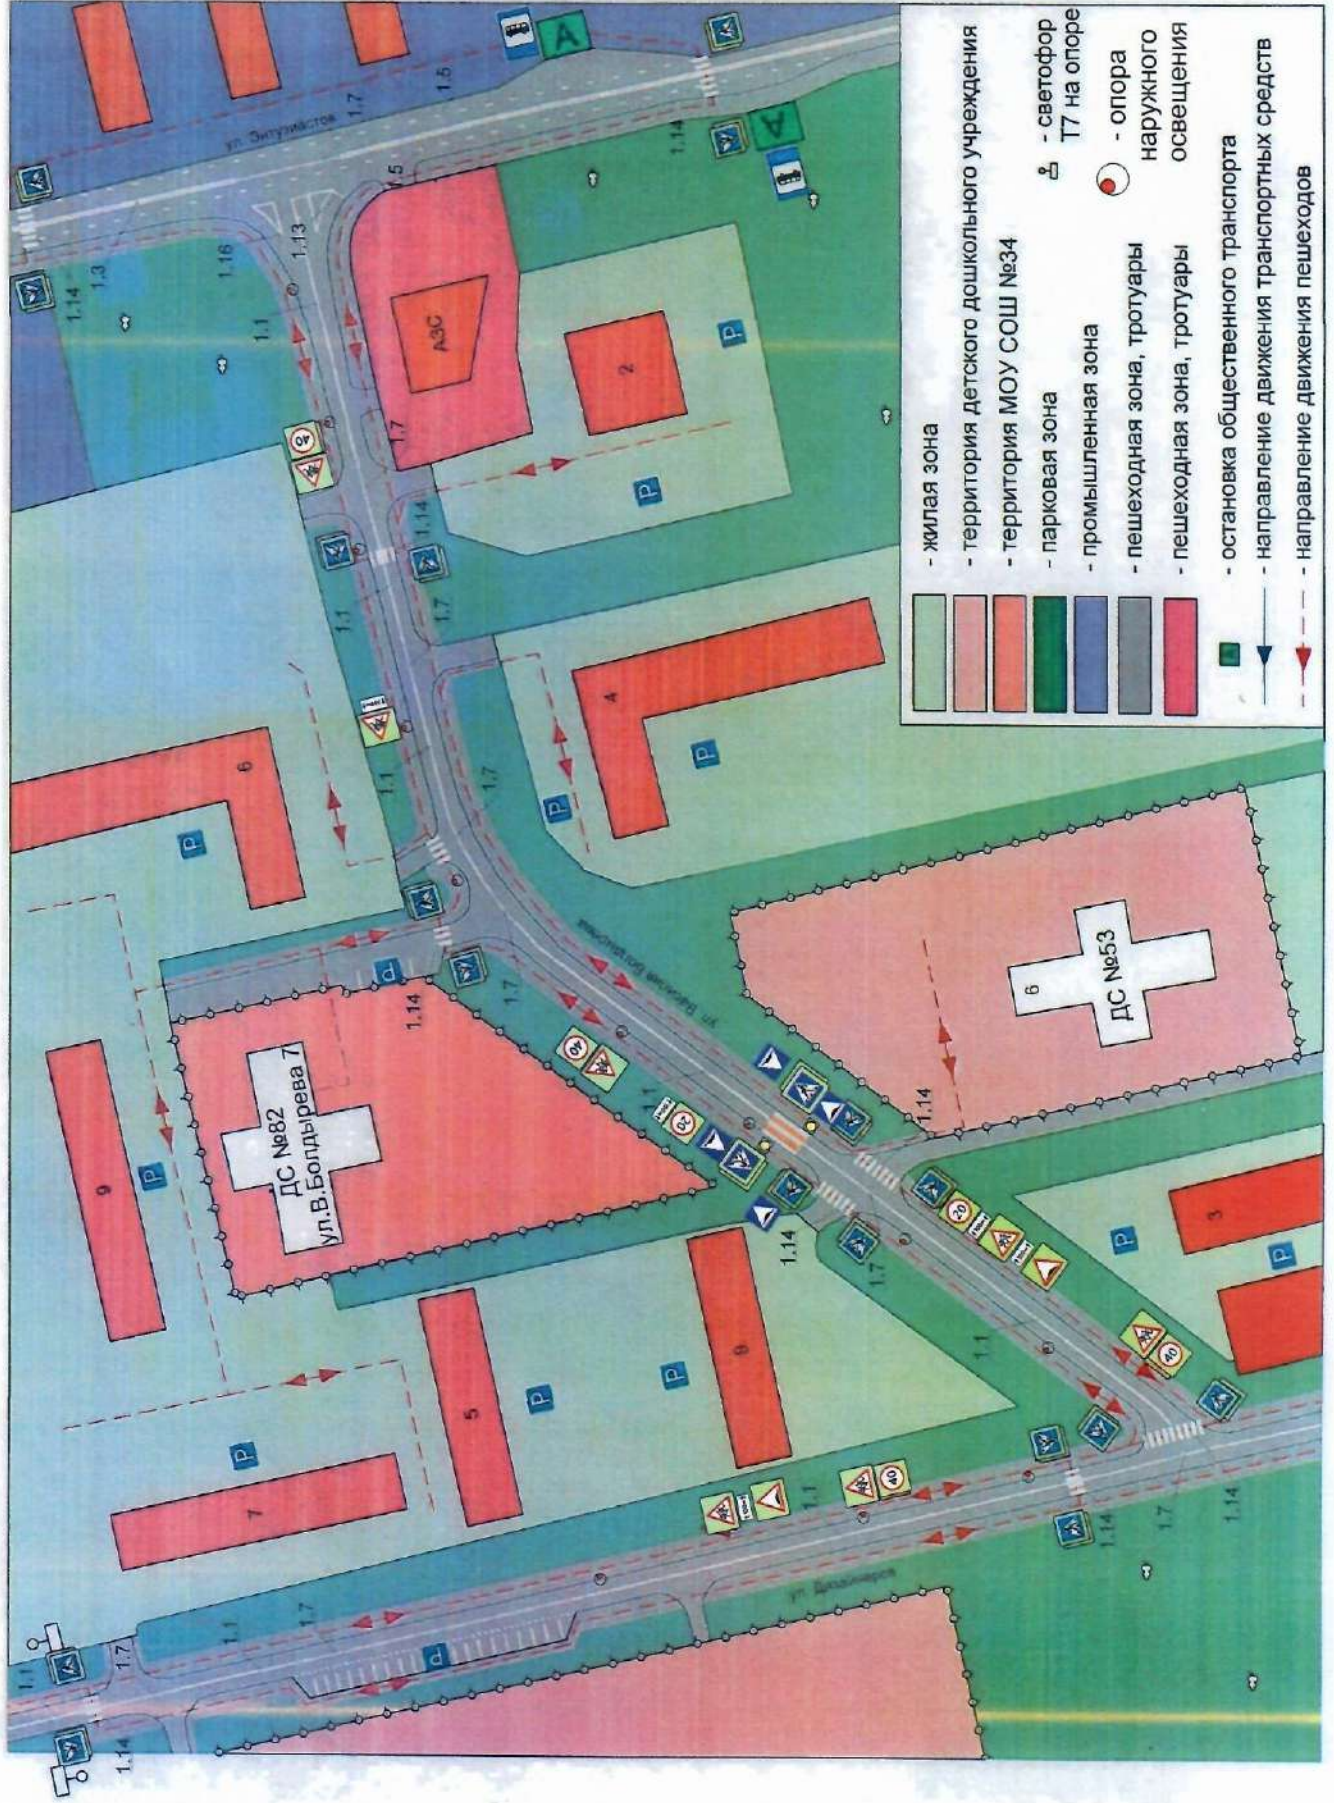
- жилая зона
- территория детского дошкольного учреждения
- территория МОУ СОШ №34
- парковая зона
- промышленная зона
- пешеходная зона, тротуары
- пешеходная зона, тротуары
- остановка общественного транспорта
- направление движения транспортных средств
- направление движения пешеходов
- светофор Т7 на опоре
- опора наружного освещения

ул. Энтузиастов
ул. Василия Болдырева
ул. Дальзаводская

ДС №82
ул.В.Болдырева 7

ДС №53

АЗС

1.14 1.3 1.16 1.1 1.13 1.5 1.7 1.5 1.14 1.7 1.1 1.14 1.7 1.1 1.1 1.7 1.14 1.7 1.1 1.14 1.14 1.7 1.1 1.14 1.7 1.14 1.1 1.7 1.1 1.7 1.1 1.1 1.14

9 7 5 8 6 4 2 3 6

40 40 20 40 40 40